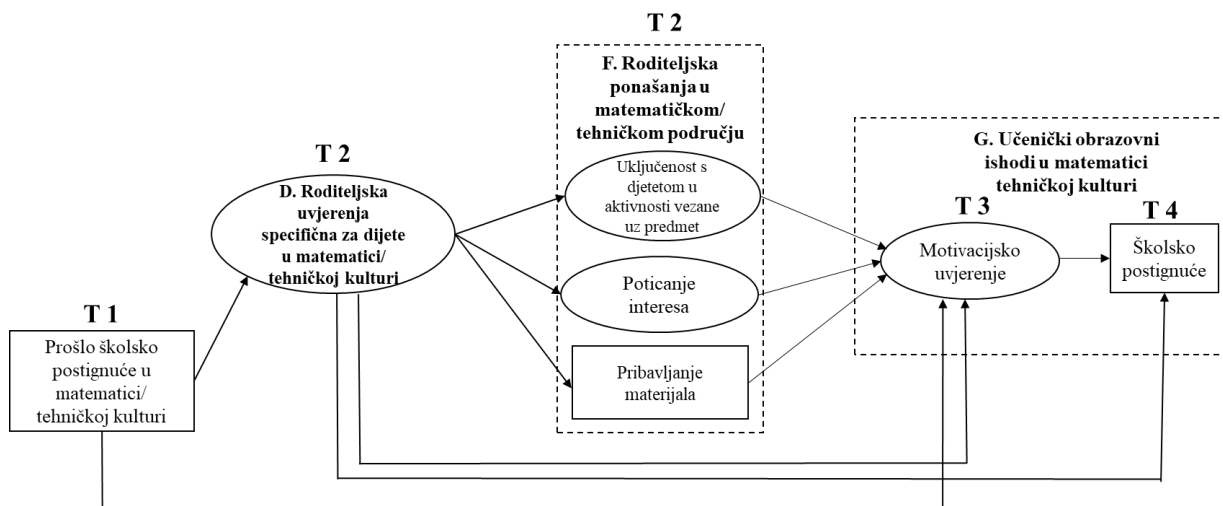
T 2

F. Roditeljska ponašanja u matematičkom/ tehničkom području

G. Učenički obrazovni ishodi u matematici tehničkoj kulturi

T 2

D. Roditeljska uvjerenja specifična za dijete u matematici/ tehničkoj kulturi

Uključenost s djetetom u aktivnosti vezane uz predmet

T 3

T 4

Motivacijsko uvjerenje

Školsko postignuće

Poticanje interesa

T 1

Prošlo školsko postignuće u matematici/ tehničkoj kulturi

Pribavljanje materijala